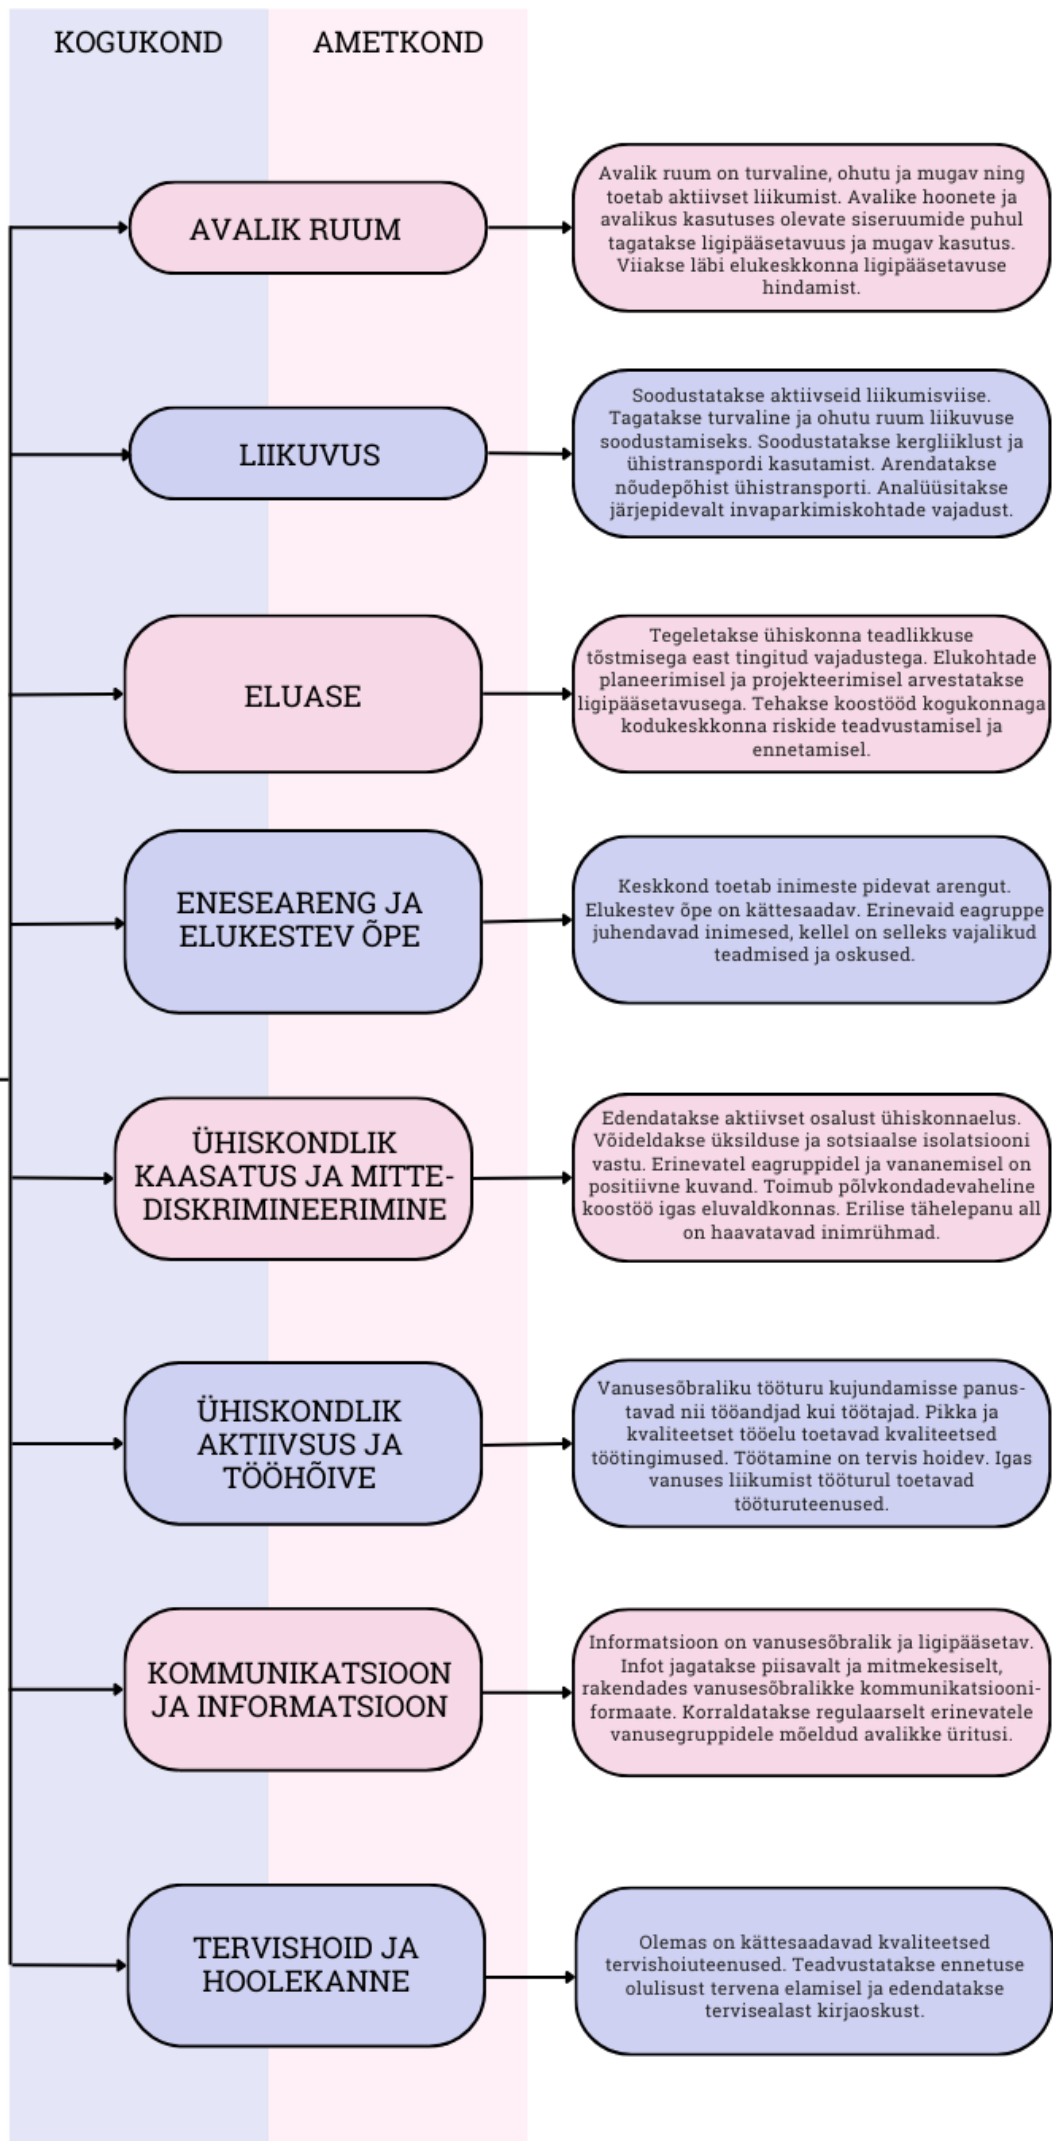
KOGUKOND

AMETKOND

AVALIK RUUM

Avalik ruum on turvaline, ohutu ja mugav ning toetab aktiivset liikumist. Avalike hoonete ja avalikus kasutuses olevate siseruumide puhul tagatakse ligipääsetavuus ja mugav kasutus. Viiakse läbi elukeskkonna ligipääsetavuse hindamist.

LIIKUVUS

Soodustatakse aktiivseid liikumisviise. Tagatakse turvaline ja ohutu ruum liikuvuse soodustamiseks. Soodustatakse kergliiklust ja ühistranspordi kasutamist. Arendatakse nõudepõhist ühistransporti. Analüüsitakse järjepidevalt invaparkimiskohtade vajadust.

ELUASE

Tegeletakse ühiskonna teadlikkuse tõstmisega east tingitud vajadustega. Elukohtade planeerimisel ja projekteerimisel arvestatakse ligipääsetavusega. Tehakse koostööd kogukonnaga kodukeskkonna riskide teadvustamisel ja ennetamisel.

ENESEARENG JA ELUKESTEV ÕPE

Keskkond toetab inimeste pidevat arengut. Elukestev õpe on kättesaadav. Erinevaid eagruppe juhendavad inimesed, kellel on selleks vajalikud teadmised ja oskused.

ÜHISKONDLIK KAASATUS JA MITTE-DISKRIMINEERIMINE

Edendatakse aktiivset osalust ühiskonnaelus. Võideldakse üksilduse ja sotsiaalse isolatsiooni vastu. Erinevatel eagruppidel ja vananemisel on positiivne kuvand. Toimub põlvkondadevaheline koostöö igas eluvaldkonnas. Erilise tähelepanu all on haavatavad inimrühmad.

ÜHISKONDLIK AKTIIVSUS JA TÖÖHÕIVE

Vanusesõbraliku tööturu kujundamisse panustavad nii tööandjad kui töötajad. Pikka ja kvaliteetset tööelu toetavad kvaliteetsed töötingimused. Töötamine on tervis hoidev. Igas vanuses liikumist tööturul toetavad tööturuteenused.

KOMMUNIKATSIOON JA INFORMATSIOON

Informatsioon on vanusesõbralik ja ligipääsetav. Infot jagatakse piisavalt ja mitmekesiselt, rakendades vanusesõbralikke kommunikatsiooniformaate. Korraldatakse regulaarselt erinevatele vanusegruppidele mõeldud avalikke üritusi.

TERVISHOID JA HOOLEKANNE

Olemas on kättesaadavad kvaliteetsed tervishoiuteenused. Teadvustatakse ennetuse olulisust tervena elamisel ja edendatakse tervisealast kirjaoskust.